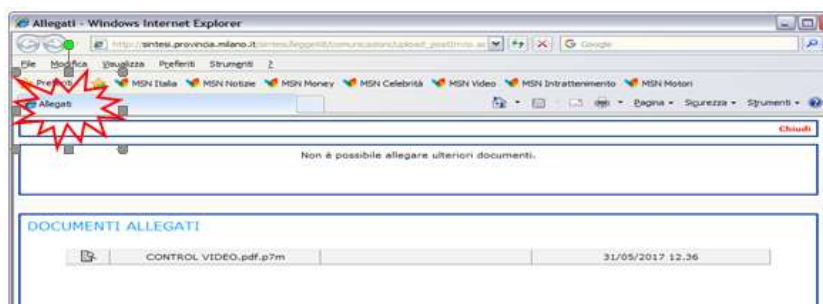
Allegati - Windows Internet Explorer

http://sintesi.provincia.milano.it/sintesi/legge68/comunicazioni/upload_postfirma.a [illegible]

Google

File Modifica Visualizza Preferiti Strumenti ?

Preferiti MSN Italia MSN Notizie MSN Money MSN Celebrità MSN Video MSN Intrattenimento MSN Motori

Allegati

Pagina Sicurezza Strumenti

Chiudi

Non è possibile allegare ulteriori documenti.

DOCUMENTI ALLEGATI

| | CONTROL VIDEO.pdf.p7m | | 31/05/2017 12.36 |
|---|---|---|---|